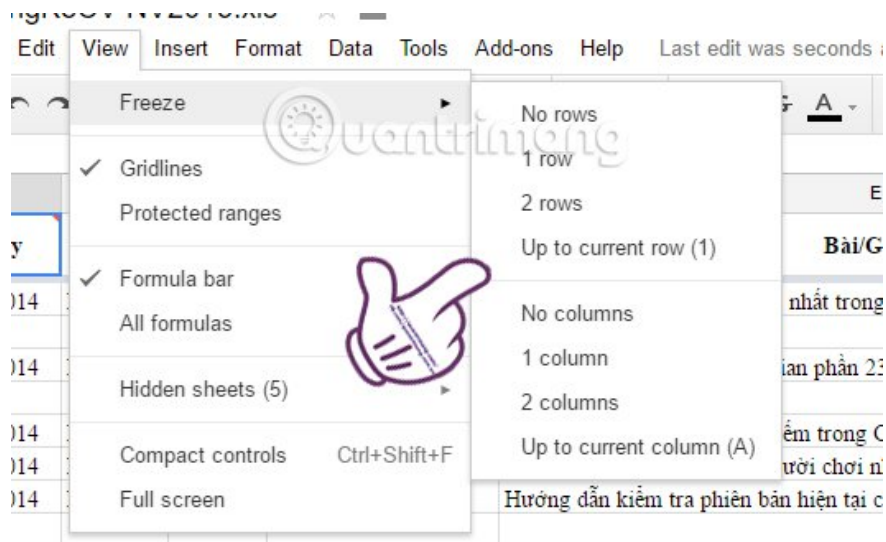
Edit View Insert Format Data Tools Add-ons Help Last edit was seconds a

Freeze

✓ Gridlines

Protected ranges

✓ Formula bar

All formulas

Hidden sheets (5)

Compact controls Ctrl+Shift+F

Full screen

No rows

1 row

2 rows

Up to current row (1)

No columns

1 column

2 columns

Up to current column (A)

Quantrimang

y

014

014

014

014

014

Bài/G

nhất trong

ian phần 23

ếm trong C

ười chơi n

Hướng dẫn kiểm tra phiên bản hiện tại c